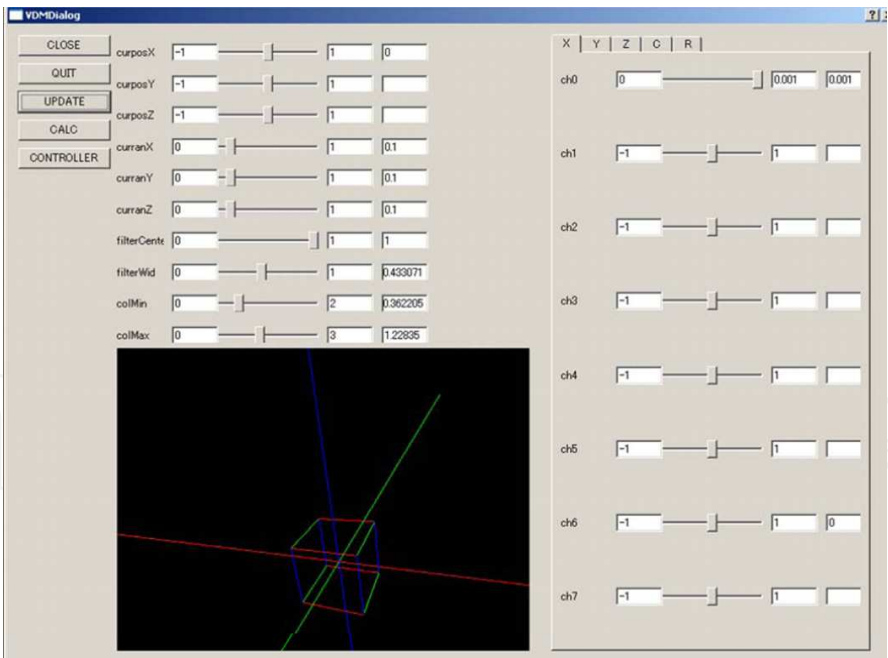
VDMDialog

?

CLOSE
QUIT
UPDATE
CALC
CONTROLLER

| | | | |
|---|---|---|---|
| cursposX | -1 | 1 | 0 |
| curposY | -1 | 1 | |
| curposZ | -1 | 1 | |
| curranX | 0 | 1 | 0.1 |
| curranY | 0 | 1 | 0.1 |
| curranZ | 0 | 1 | 0.1 |
| filterCente | 0 | 1 | 1 |
| filterWid | 0 | 1 | 0.433071 |
| colMin | 0 | 2 | 0.362205 |
| colMax | 0 | 3 | 1.22835 |

X | Y | Z | C | R

| | | | |
|---|---|---|---|
| ch0 | 0 | 0.001 | 0.001 |
| ch1 | -1 | 1 | |
| ch2 | -1 | 1 | |
| ch3 | -1 | 1 | |
| ch4 | -1 | 1 | |
| ch5 | -1 | 1 | |
| ch6 | -1 | 1 | 0 |
| ch7 | -1 | 1 | |